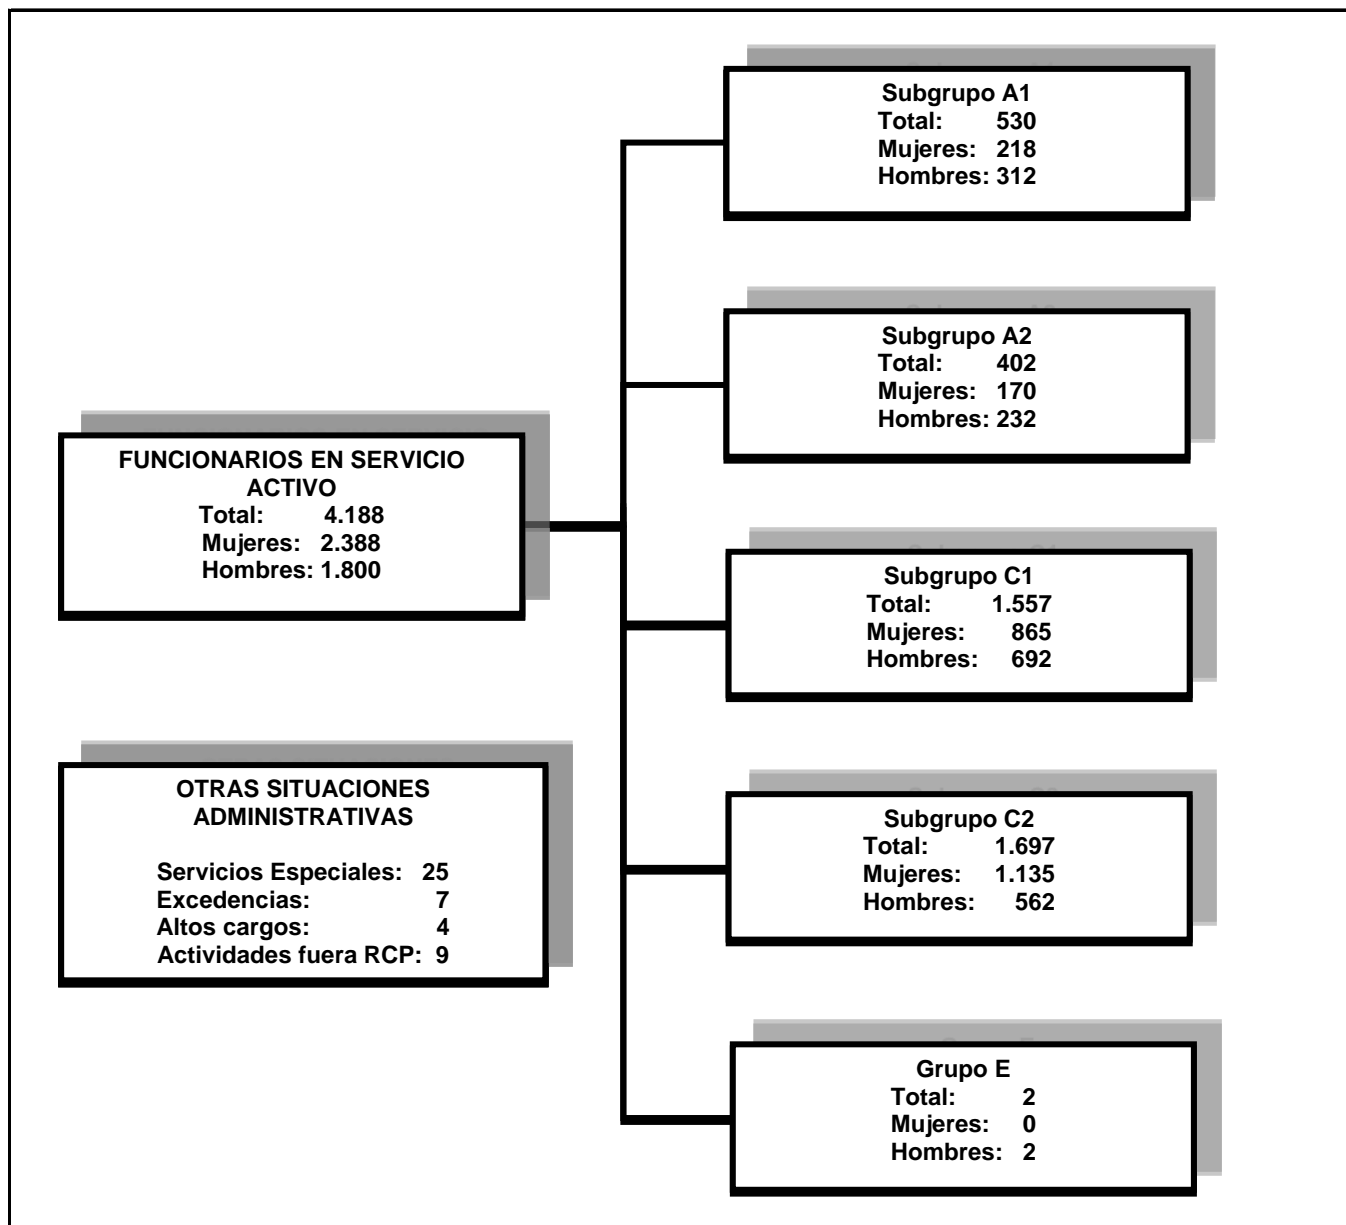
FUNCIONARIOS EN SERVICIO ACTIVO
Total: 4.188
Mujeres: 2.388
Hombres: 1.800

OTRAS SITUACIONES ADMINISTRATIVAS

Servicios Especiales: 25
Excedencias: 7
Altos cargos: 4
Actividades fuera RCP: 9

Subgrupo A1
Total: 530
Mujeres: 218
Hombres: 312

Subgrupo A2
Total: 402
Mujeres: 170
Hombres: 232

Subgrupo C1
Total: 1.557
Mujeres: 865
Hombres: 692

Subgrupo C2
Total: 1.697
Mujeres: 1.135
Hombres: 562

Grupo E
Total: 2
Mujeres: 0
Hombres: 2